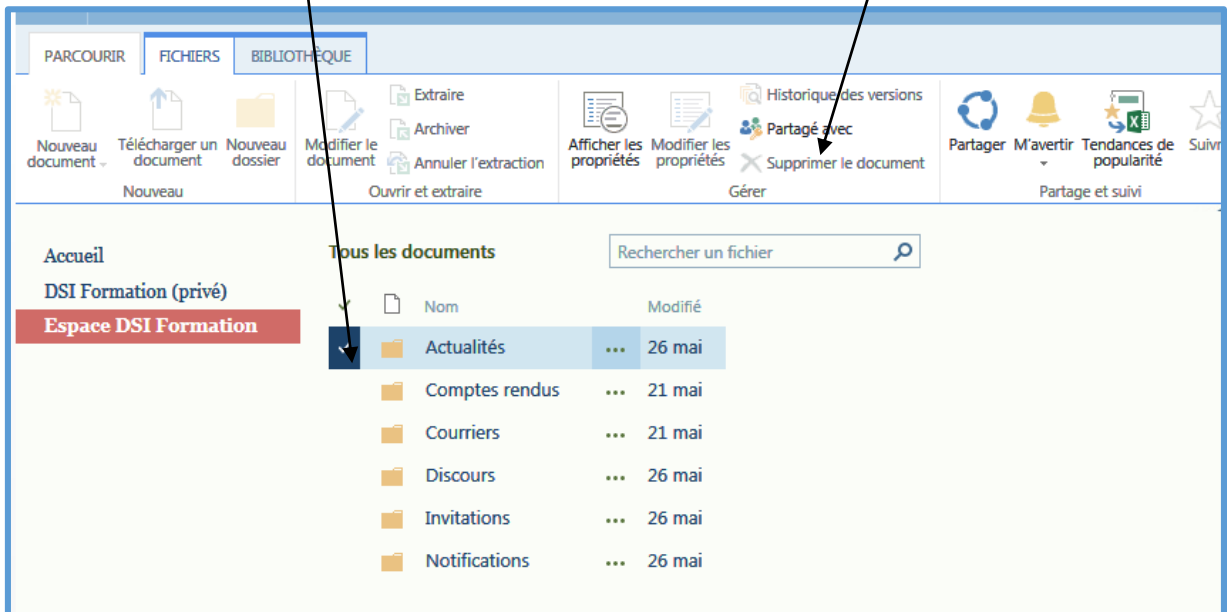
PARCOURIR FICHIERS BIBLIOTHÈQUE

Nouveau document
Télécharger un document
Nouveau dossier
Nouveau

Modifier le document
Extraire
Archiver
Annuler l'extraction
Ouvrir et extraire

Afficher les propriétés
Modifier les propriétés
Historique des versions
Partagé avec
Supprimer le document
Gérer

Partager
M'avertir
Tendances de popularité
Suivr
Partage et suivi

Accueil
DSI Formation (privé)
Espace DSI Formation

Tous les documents
Rechercher un fichier

| | Nom | | Modifié |
|---|---|---|---|
| | Actualités | ... | 26 mai |
| | Comptes rendus | ... | 21 mai |
| | Courriers | ... | 21 mai |
| | Discours | ... | 26 mai |
| | Invitations | ... | 26 mai |
| | Notifications | ... | 26 mai |